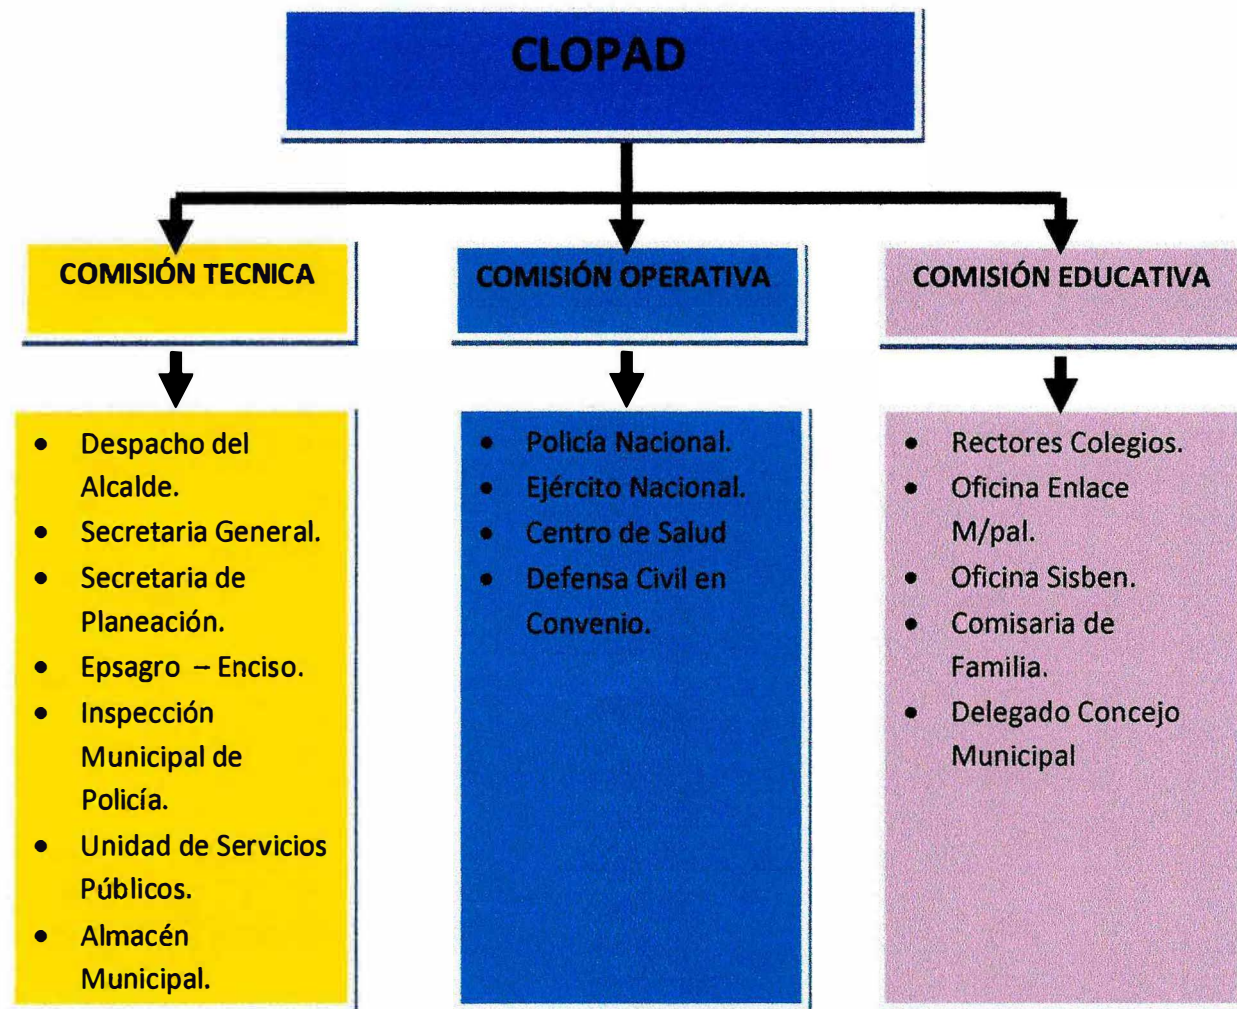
CLOPAD

COMISIÓN TECNICA

- Despacho del Alcalde.
- Secretaria General.
- Secretaria de Planeación.
- Epsagro – Enciso.
- Inspección Municipal de Policía.
- Unidad de Servicios Públicos.
- Almacén Municipal.

COMISIÓN OPERATIVA

- Policía Nacional.
- Ejército Nacional.
- Centro de Salud
- Defensa Civil en Convenio.

COMISIÓN EDUCATIVA

- Rectores Colegios.
- Oficina Enlace M/pal.
- Oficina Sisben.
- Comisaria de Familia.
- Delegado Concejo Municipal